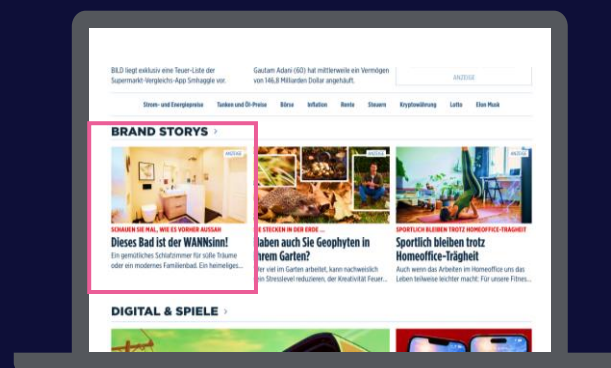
BILD liegt exklusiv eine Teuer-Liste der Supermarkt-Vergleichs-App Smhaggle vor.

Gautam Adani (60) hat mittlerweile ein Vermögen von 146,8 Milliarden Dollar angehäuft.

ANZEIGE

Strom- und Energiepreise | Tanken und Öl-Preise | Börse | Inflation | Rente | Steuern | Kryptowährung | Lotto | Elon Musk

BRAND STORYS >

ANZEIGE

SCHAUEN SIE MAL, WIE ES VORHER AUSSAH

Dieses Bad ist der WANNSinn!

Ein gemütliches Schlafzimmer für süße Träume oder ein modernes Familienbad. Ein heimeliges...

ANZEIGE

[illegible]E STECKEN IN DER ERDE ...

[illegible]aben auch Sie Geophyten in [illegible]hrem Garten?

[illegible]er viel im Garten arbeitet, kann nachweislich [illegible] Stresslevel reduzieren; der Kreativität Feuer...

ANZEIGE

SPORTLICH BLEIBEN TROTZ HOMEOFFICE-TRÄGHEIT

Sportlich bleiben trotz Homeoffice-Trägheit

Wer sich aus dem Arbeiten im Homeoffice und das Leben teilweise leichter macht: Für unseren Fitnes...

DIGITAL & SPIELE >